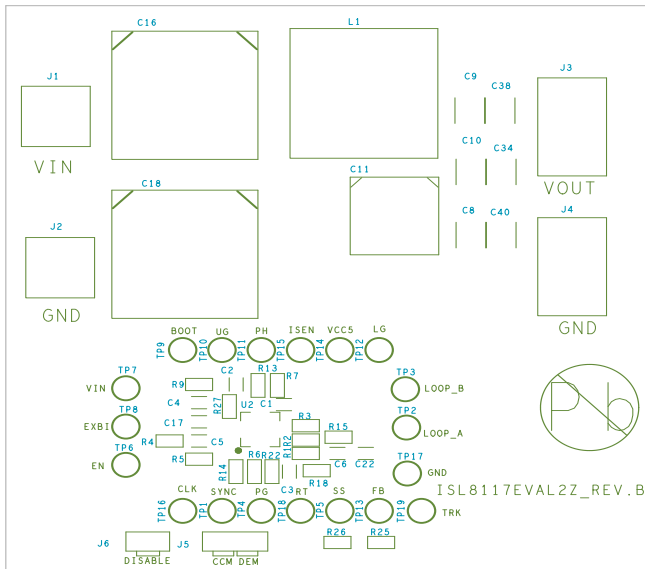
C16
L1
J1
C9
C38
J3
VIN
C10
C34
C11
C18
VOUT
C8
C40
J4
J2
GND
GND
BOOT
UG
PH
ISEN
VCC5
LG
TP9
TP10
TP11
TP15
TP14
TP12
TP7
C2
R13
R7
TP3
VIN
R9
LOOP_B
C4
R27
U2
C1
TP2
TP8
R3
EXBI
C17
R15
LOOP_A
R4
C5
R2
R1
TP6
R5
C6
C22
TP17
EN
R14
R6
R22
R18
GND
CLK
SYNC
PG
C3
RT
SS
FB
ISL8117EVAL2Z_REV.B
TP16
TP1
TP4
TP18
TP5
TP13
TP19
TRK
R26
R25
J6
J5
DISABLE
CCM
DEM